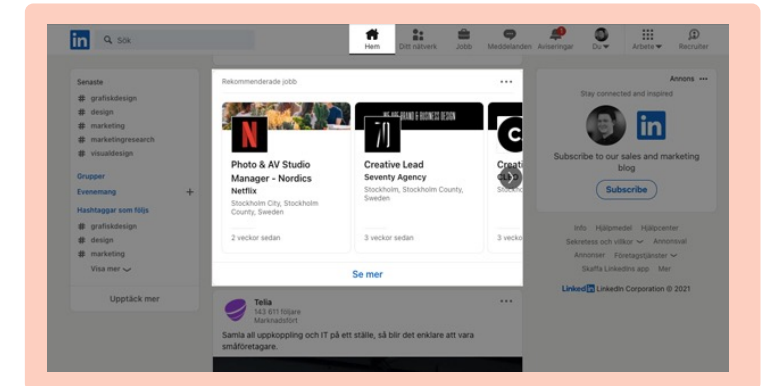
Sök

Hem
Ditt nätverk
Jobb
Meddelanden
Aviseringar
Du
Arbete
Recruiter

Senaste
# grafiskdesign
# design
# marketing
# marketingresearch
# visualdesign

Grupper
Evenemang
+
Hashtaggar som följs
# grafiskdesign
# design
# marketing
Visa mer

Upptäck mer

Rekommenderade jobb
...

Photo & AV Studio Manager - Nordics
Netflix
Stockholm City, Stockholm County, Sweden
2 veckor sedan

Creative Lead
Seventy Agency
Stockholm, Stockholm County, Sweden
3 veckor sedan

Creat
3 vecko

Se mer

Telia
143 611 följare
Marknadsfört
...
Samla all uppkoppling och IT på ett ställe, så blir det enklare att vara småföretagare.

Annons ...
Stay connected and inspired
Subscribe to our sales and marketing blog
Subscribe

Info Hjälpmedel Hjälpcenter
Sekretess och villkor Annonsval
Annonser Företagstjänster
Skaffa LinkedIn app Mer
LinkedIn LinkedIn Corporation © 2021